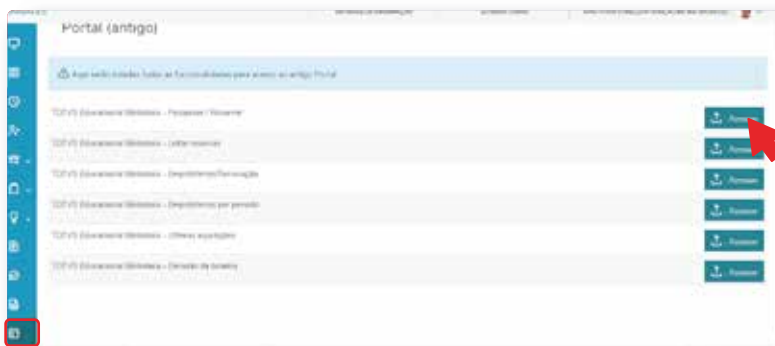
Portal (antigo)

Aqui serão listadas todas as funcionalidades para acesso ao antigo Portal

TOTVS Educacional Biblioteca – Pesquisar / Reservar | Acessar
TOTVS Educacional Biblioteca – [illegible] | Acessar
TOTVS Educacional Biblioteca – Empréstimos/Renovação | Acessar
TOTVS Educacional Biblioteca – Empréstimos por período | Acessar
TOTVS Educacional Biblioteca – Últimas aquisições | Acessar
TOTVS Educacional Biblioteca – Emissão de boletos | Acessar